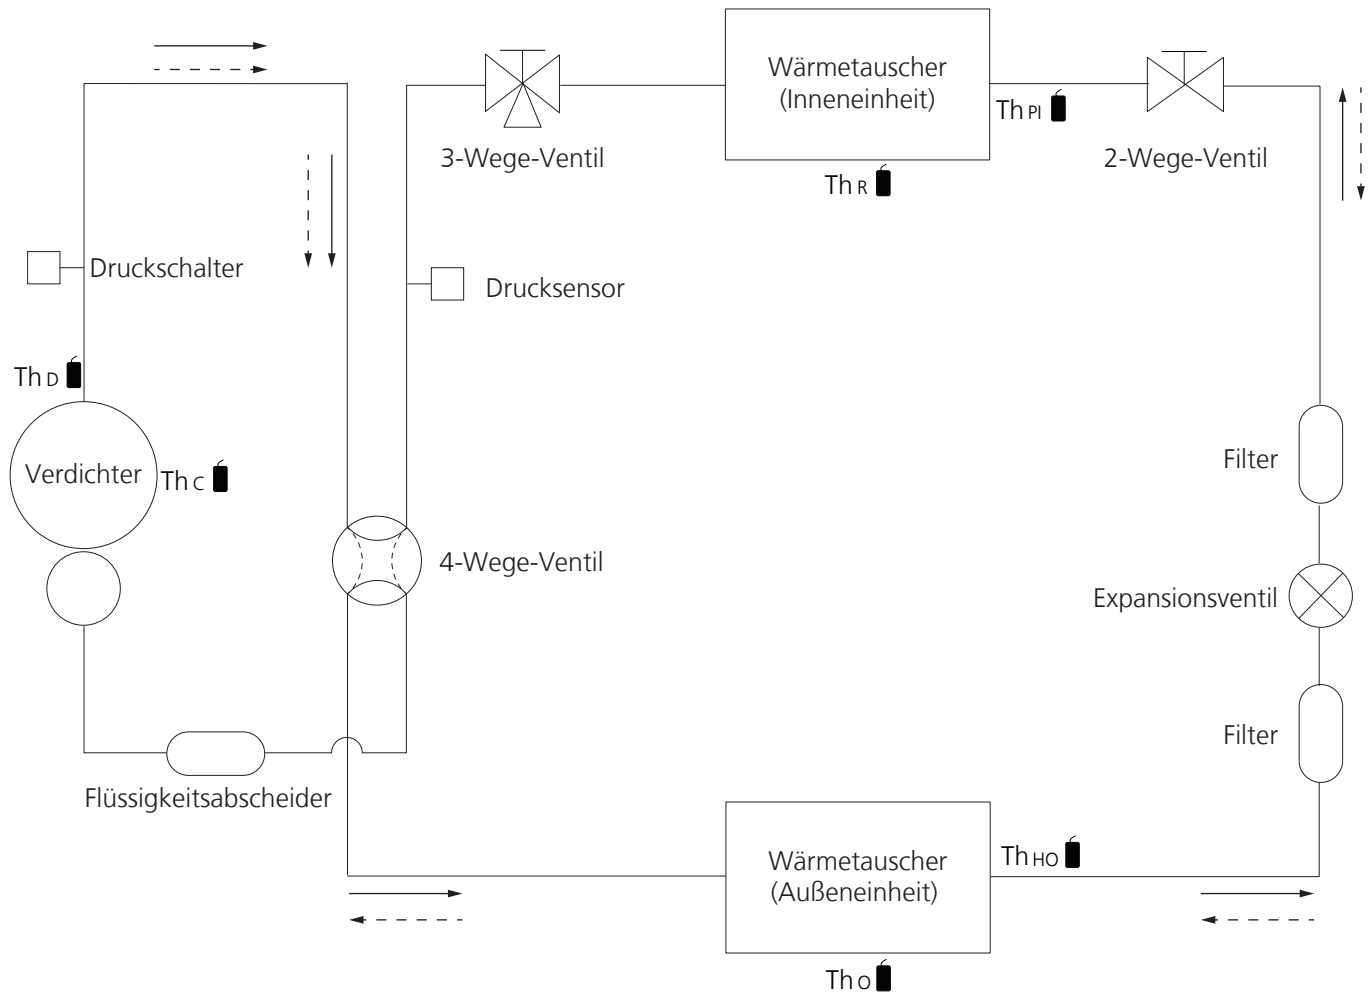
Wärmetauscher
(Inneneinheit)

Th PI

3-Wege-Ventil

2-Wege-Ventil

Th R

Druckschalter

Drucksensor

Th D

Verdichter

Th C

Filter

4-Wege-Ventil

Expansionsventil

Filter

Flüssigkeitsabscheider

Wärmetauscher
(Außeneinheit)

Th HO

Th O